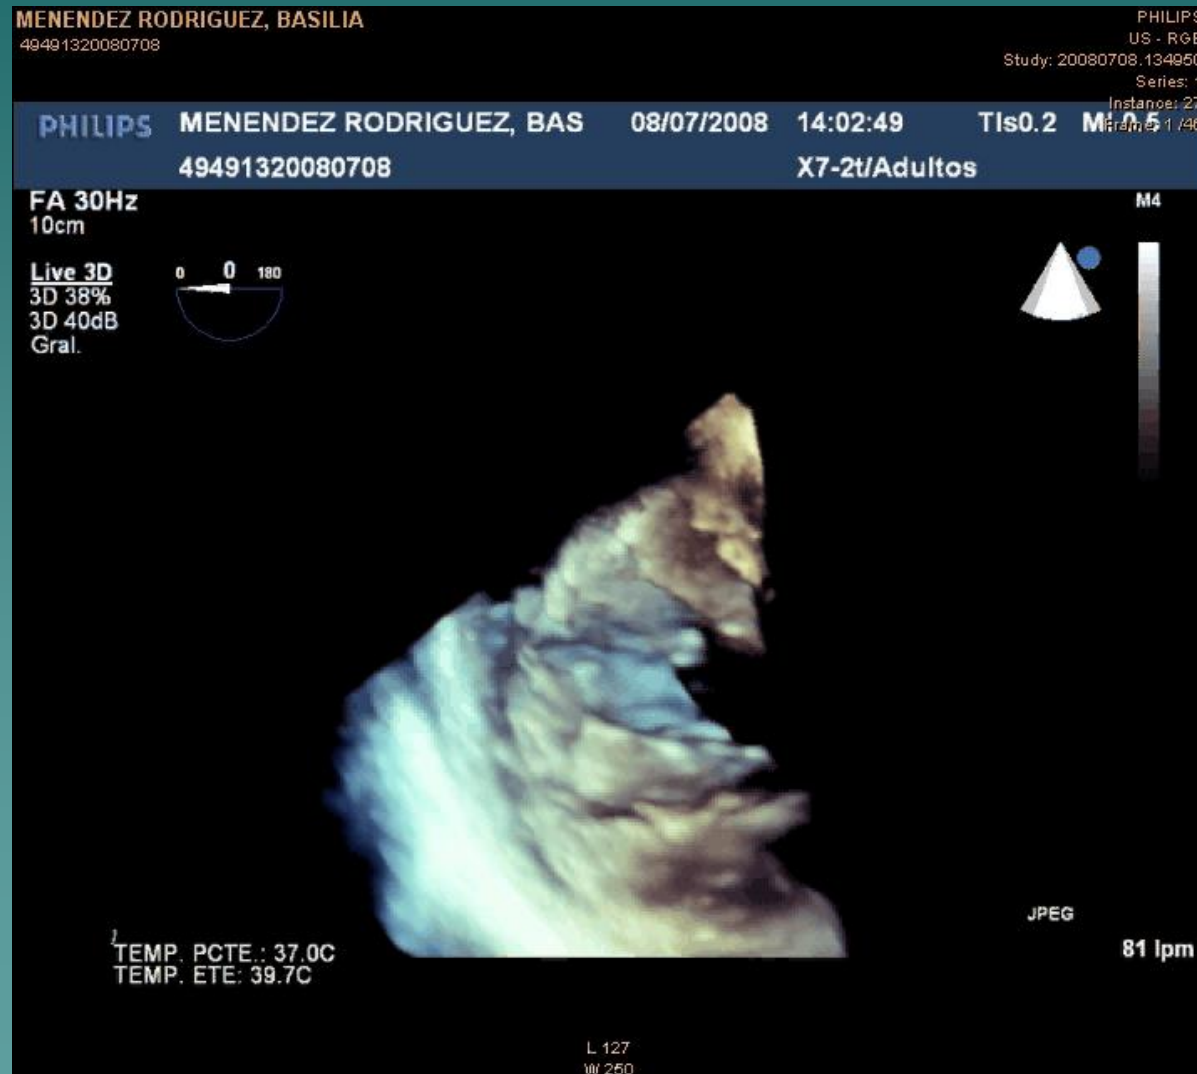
MENENDEZ RODRIGUEZ, BASILIA
49491320080708

PHILIPS
US - RGE
Study: 20080708.134950
Series: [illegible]
Instance: 27
Frame: 1 /4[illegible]

PHILIPS MENENDEZ RODRIGUEZ, BAS 08/07/2008 14:02:49 TIs0.2 MI 0.5
49491320080708 X7-2t/Adultos

FA 30Hz
10cm

Live 3D
3D 38%
3D 40dB
Gral.

0 0 180

M4

JPEG

81 lpm

TEMP. PCTE.: 37.0C
TEMP. ETE: 39.7C

L 127
W 250